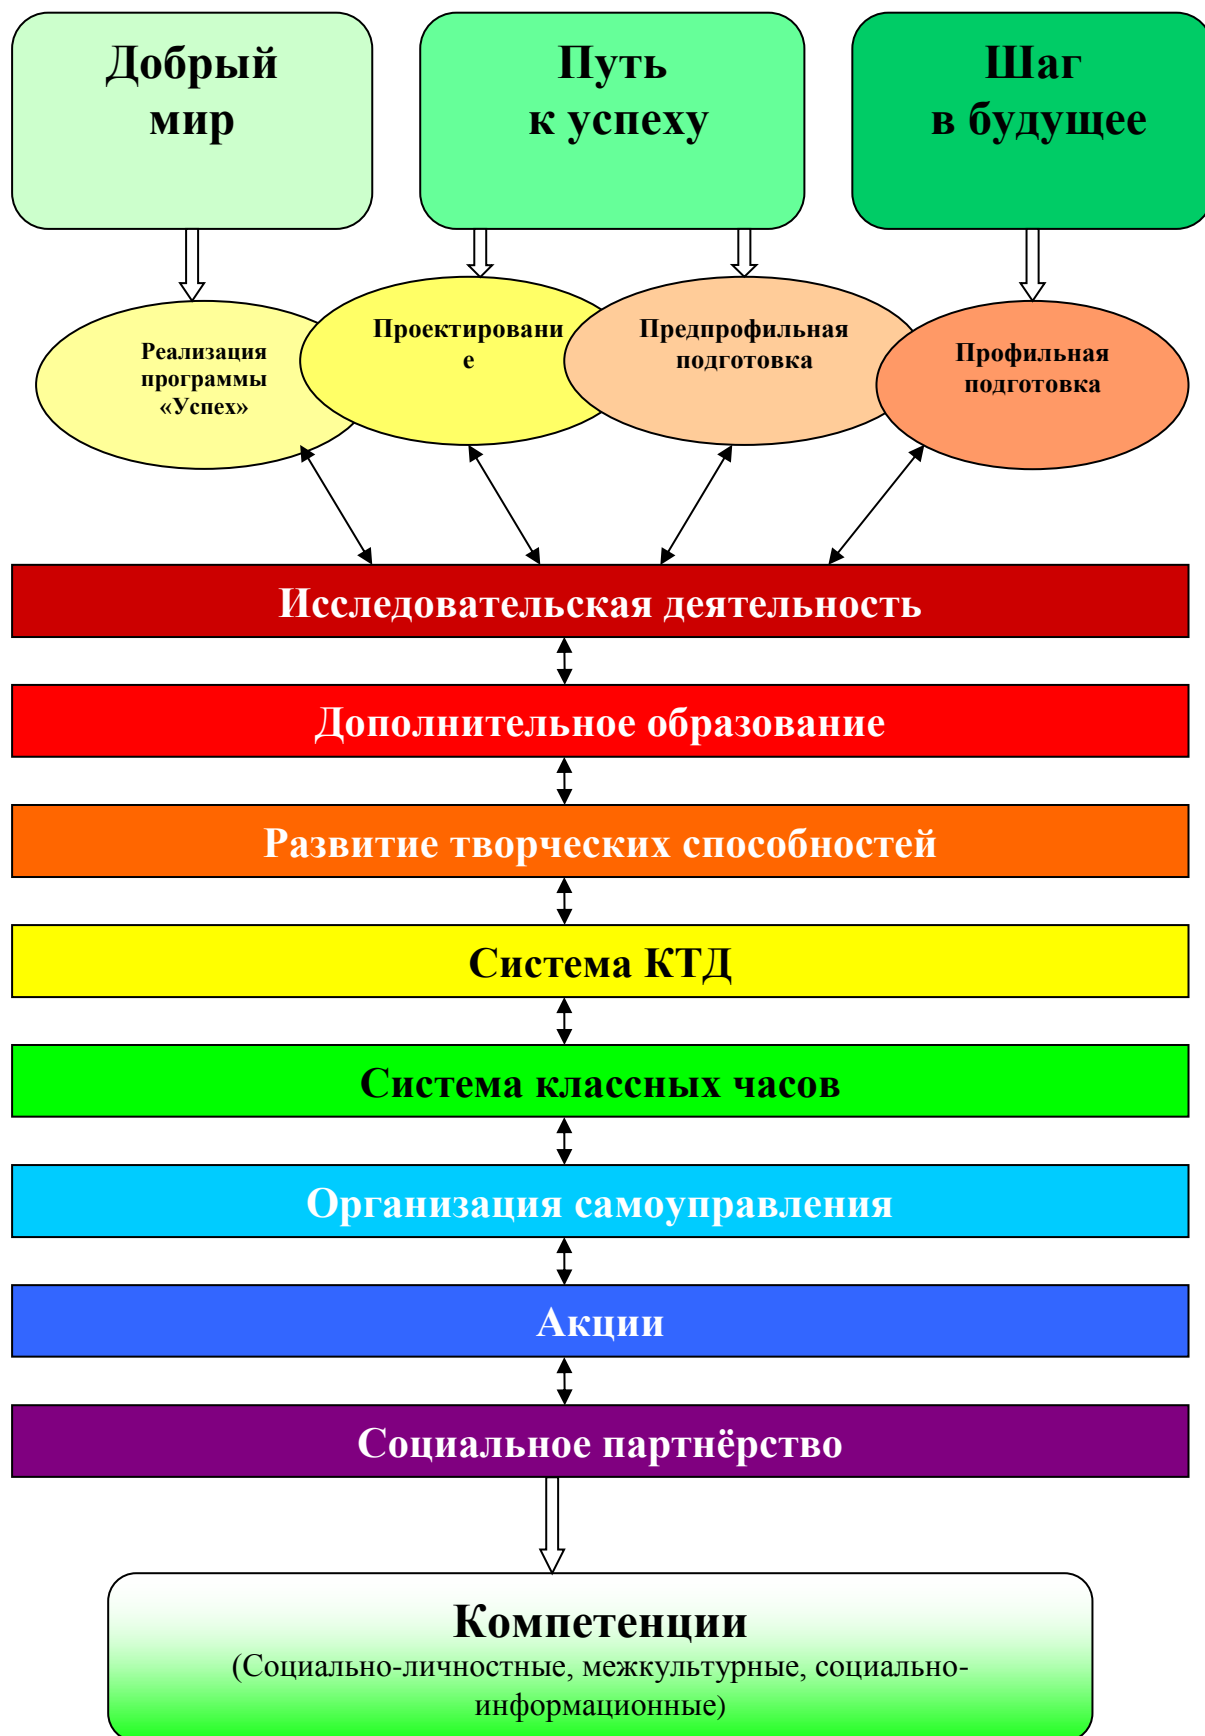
Добрый мир

Путь к успеху

Шаг в будущее

Реализация программы «Успех»

Проектировани е

Предпрофильная подготовка

Профильная подготовка

Исследовательская деятельность

Дополнительное образование

Развитие творческих способностей

Система КТД

Система классных часов

Организация самоуправления

Акции

Социальное партнёрство

Компетенции
(Социально-личностные, межкультурные, социально-информационные)